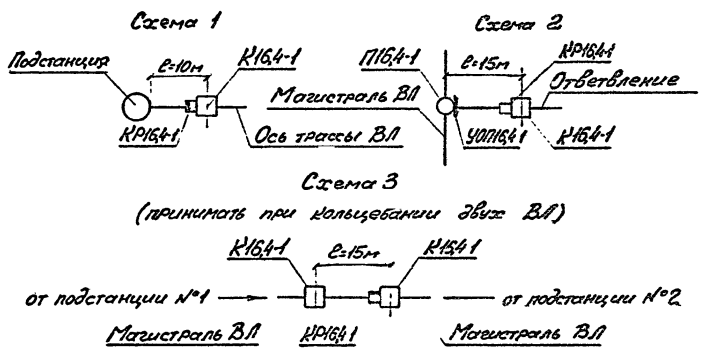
Схема 1

Подстанция

$\ell=10м$

К16,4-1

КР16,4-1

Ось трассы ВЛ

Схема 2

П16,4-1

$\ell=15м$

КР16,4-1

Ответвление

Магистраль ВЛ

УОП16,4-1

К16,4-1

Схема 3

(принимать при кольцевании двух ВЛ)

К16,4-1

$\ell=15м$

К16,4-1

от подстанции №1

от подстанции №2

Магистраль ВЛ

КР16,4-1

Магистраль ВЛ